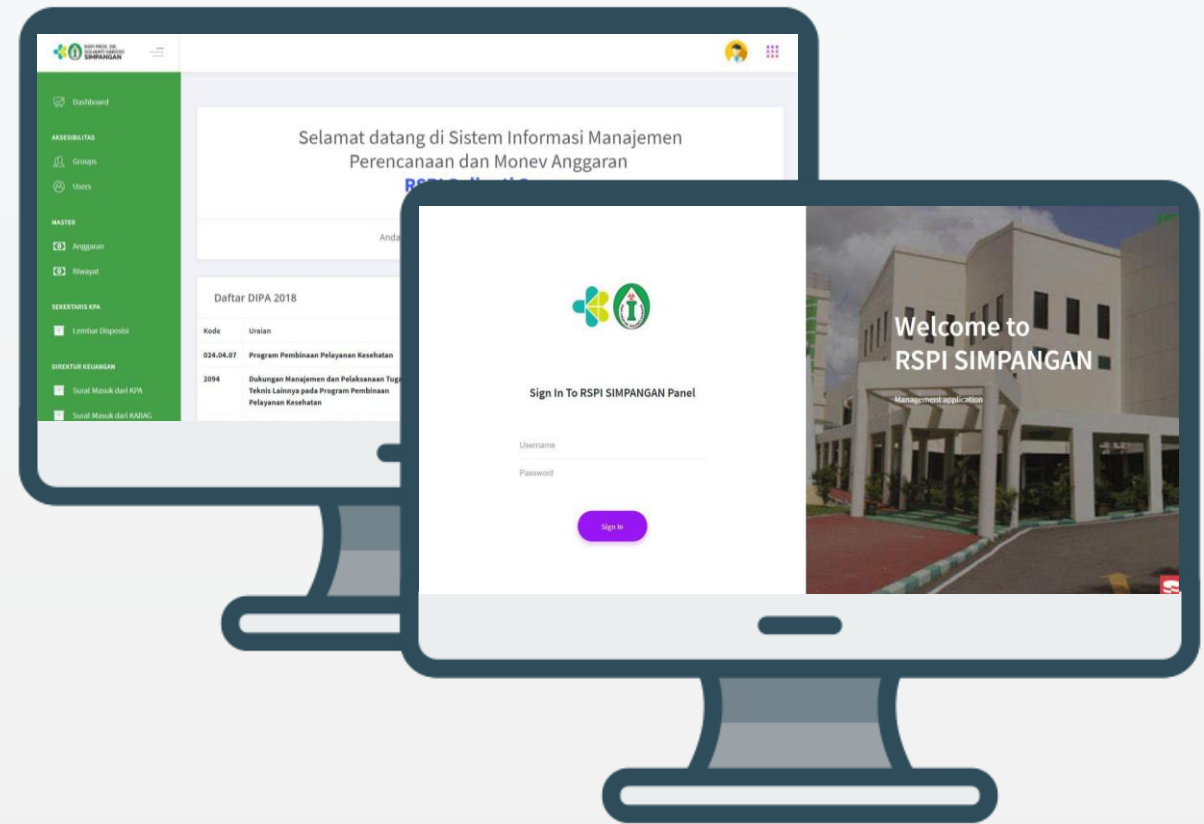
RSPI PROF. DR. SULIANTI SAROSO SIMPANGAN

Dashboard

AKSESIBILITAS

Groups

Users

MASTER

Anggaran

Riwayat

SEKERTARIS KPA

Lembar Disposisi

DIREKTUR KEUANGAN

Surat Masuk dari KPA

Surat Masuk dari KABAG

Selamat datang di Sistem Informasi Manajemen Perencanaan dan Monev Anggaran

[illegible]

Anda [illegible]

Daftar DIPA 2018

| Kode | Uraian |
|---|---|
| 024.04.07 | Program Pembinaan Pelayanan Kesehatan |
| 2094 | Dukungan Manajemen dan Pelaksanaan Tug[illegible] Teknis Lainnya pada Program Pembinaan Pelayanan Kesehatan |

Sign In To RSPI SIMPANGAN Panel

Username

Password

Sign In

Welcome to RSPI SIMPANGAN

Management application